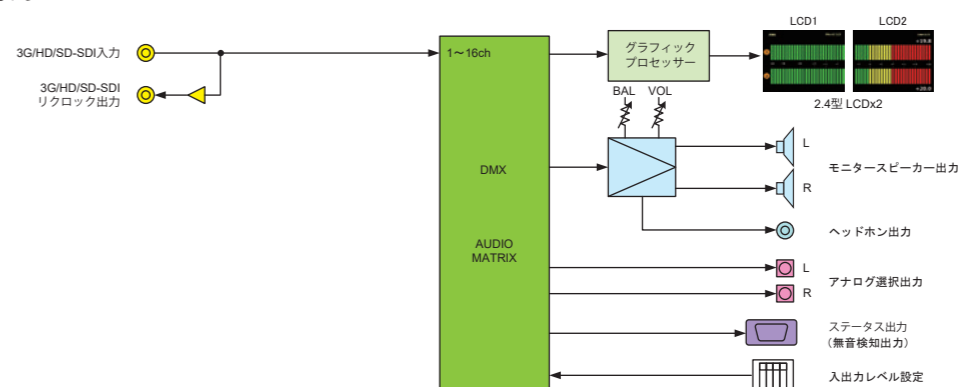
3G/HD/SD-SDI入力

3G/HD/SD-SDI
リクロック出力

1～16ch

DMX

AUDIO
MATRIX

グラフィック
プロセッサー

LCD1

LCD2

2.4型 LCDx2

BAL

VOL

L

R

モニタースピーカー出力

ヘッドホン出力

L

R

アナログ選択出力

ステータス出力
(無音検知出力)

入出力レベル設定